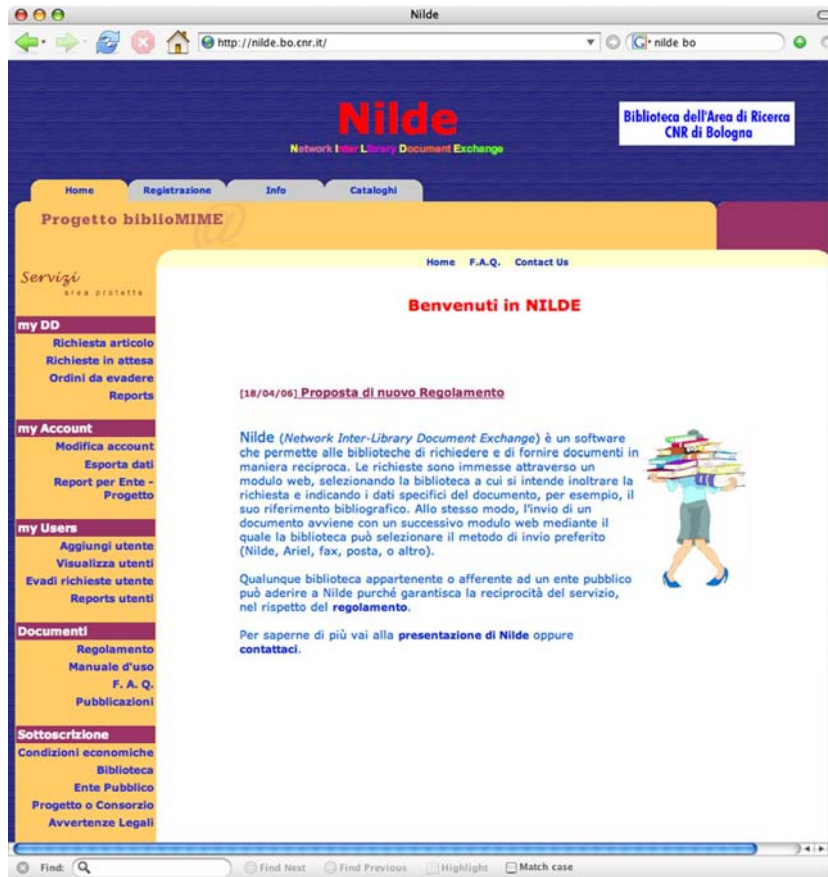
Nilde

http://nilde.bo.cnr.it/

nilde bo

Nilde

Network Inter Library Document Exchange

Biblioteca dell'Area di Ricerca CNR di Bologna

Home | Registrazione | Info | Cataloghi

Progetto biblioMIME

Servizi
area protetta

my DD
Richiesta articolo
Richieste in attesa
Ordini da evadere
Reports

my Account
Modifica account
Esporta dati
Report per Ente - Progetto

my Users
Aggiungi utente
Visualizza utenti
Evadi richieste utente
Reports utenti

Documenti
Regolamento
Manuale d'uso
F. A. Q.
Pubblicazioni

Sottoscrizione
Condizioni economiche
Biblioteca
Ente Pubblico
Progetto o Consorzio
Avvertenze Legali

Home F.A.Q. Contact Us

Benvenuti in NILDE

[18/04/06] Proposta di nuovo Regolamento

Nilde (Network Inter-Library Document Exchange) è un software che permette alle biblioteche di richiedere e di fornire documenti in maniera reciproca. Le richieste sono immesse attraverso un modulo web, selezionando la biblioteca a cui si intende inoltrare la richiesta e indicando i dati specifici del documento, per esempio, il suo riferimento bibliografico. Allo stesso modo, l'invio di un documento avviene con un successivo modulo web mediante il quale la biblioteca può selezionare il metodo di invio preferito (Nilde, Ariel, fax, posta, o altro).

Qualunque biblioteca appartenente o afferente ad un ente pubblico può aderire a Nilde purché garantisca la reciprocità del servizio, nel rispetto del regolamento.

Per saperne di più vai alla presentazione di Nilde oppure contattaci.

Find: Find Next Find Previous Highlight Match case